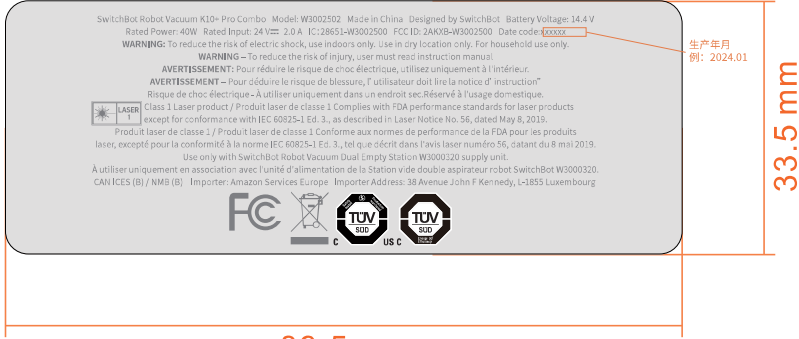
SwitchBot Robot Vacuum K10+ Pro Combo Model: W3002502 Made in China Designed by SwitchBot Battery Voltage: 14.4 V
Rated Power: 40W Rated Input: 24 V⎓ 2.0 A IC: 28651-W3002500 FCC ID: 2AKXB-W3002500 Date code: XXXXX

WARNING: To reduce the risk of electric shock, use indoors only. Use in dry location only. For household use only.
WARNING – To reduce the risk of injury, user must read instruction manual.
AVERTISSEMENT: Pour réduire le risque de choc électrique, utilisez uniquement à l'intérieur.
AVERTISSEMENT – Pour déduire le risque de blessure, l' utilisateur doit lire la notice d' instruction"
Risque de choc électrique - À utiliser uniquement dans un endroit sec.Réservé à l'usage domestique.

LASER 1

Class 1 Laser product / Produit laser de classe 1 Complies with FDA performance standards for laser products except for conformance with IEC 60825-1 Ed. 3., as described in Laser Notice No. 56, dated May 8, 2019.
Produit laser de classe 1 / Produit laser de classe 1 Conforme aux normes de performance de la FDA pour les produits laser, excepté pour la conformité à la norme IEC 60825-1 Ed. 3., tel que décrit dans l'avis laser numéro 56, datant du 8 mai 2019.
Use only with SwitchBot Robot Vacuum Dual Empty Station W3000320 supply unit.
À utiliser uniquement en association avec l'unité d'alimentation de la Station vide double aspirateur robot SwitchBot W3000320.
CAN ICES (B) / NMB (B) Importer: Amazon Services Europe Importer Address: 38 Avenue John F Kennedy, L-1855 Luxembourg

FC

C

TÜV SÜD

US C

TÜV SÜD

生产年月
例：2024.01

33.5 mm